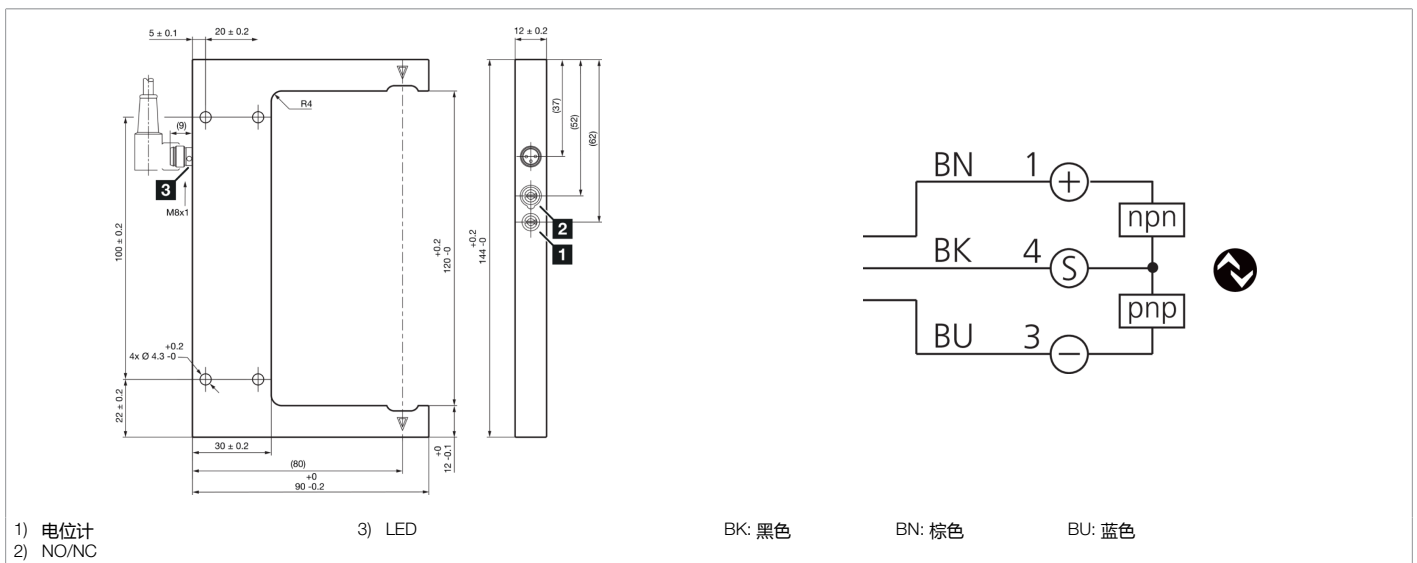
5 ± 0.1
20 ± 0.2
12 ± 0.2
R4
(9)
3
M8x1
(37)
(52)
(62)
2
1
100 ± 0.2
+0.2
120 -0
+0.2
144 -0
+0.2
4x Ø 4.3 -0
22 ± 0.2
30 ± 0.2
(80)
+0
90 -0.2
+0
12 -0.1

BN 1 +
npn
BK 4 S
pnp
BU 3 −

1) 电位计
2) NO/NC
3) LED

BK: 黑色 BN: 棕色 BU: 蓝色